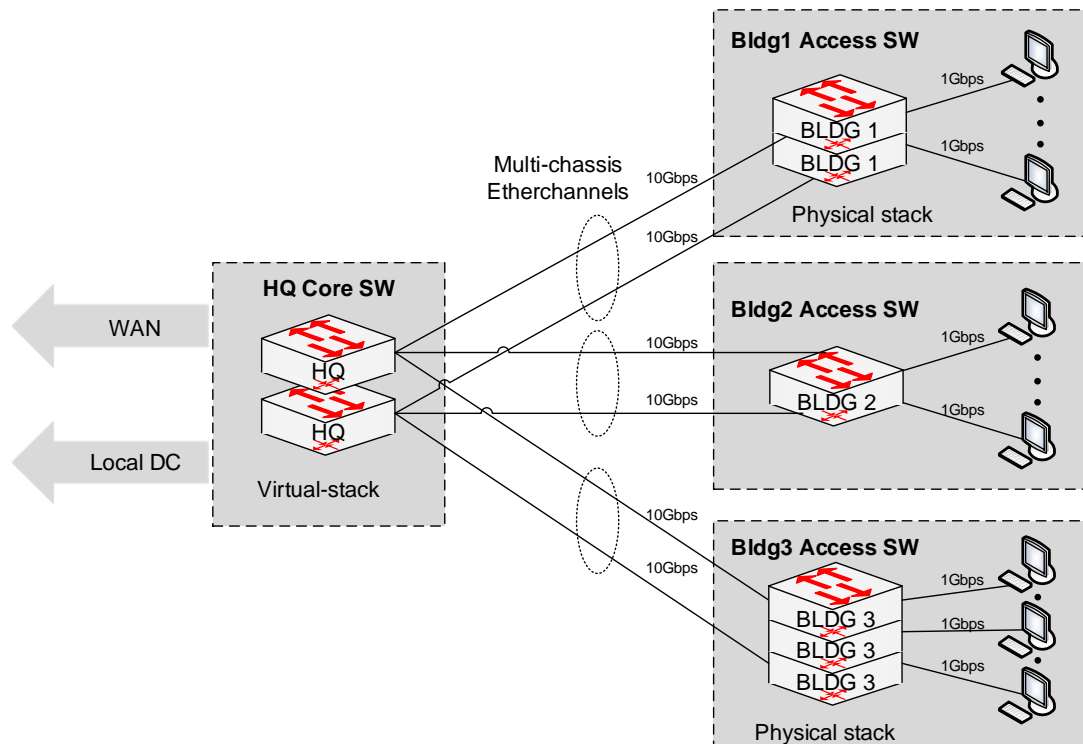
Bldg1 Access SW

1Gbps

BLDG 1

BLDG 1

1Gbps

Physical stack

Multi-chassis Etherchannels

10Gbps

10Gbps

HQ Core SW

WAN

HQ

HQ

Local DC

Virtual-stack

Bldg2 Access SW

1Gbps

10Gbps

BLDG 2

10Gbps

1Gbps

10Gbps

10Gbps

Bldg3 Access SW

1Gbps

BLDG 3

1Gbps

BLDG 3

1Gbps

BLDG 3

Physical stack